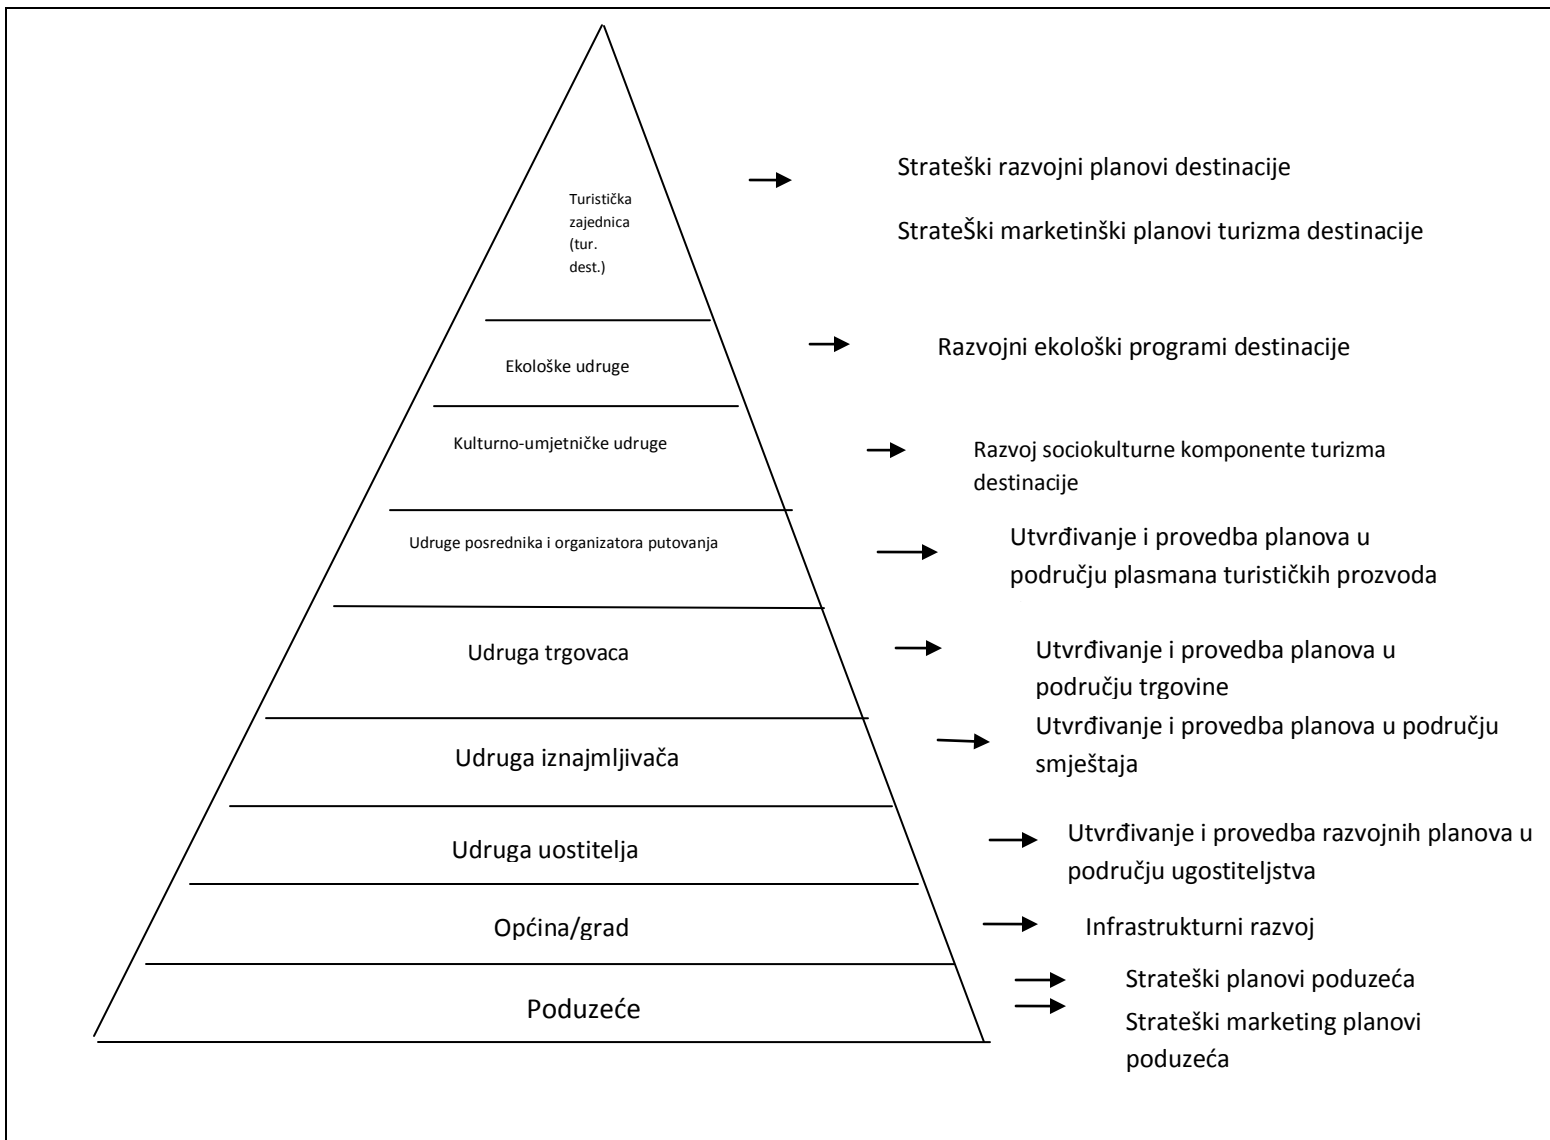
Turistička zajednica (tur. dest.)

Strateški razvojni planovi destinacije

StrateŠki marketinški planovi turizma destinacije

Ekološke udruge

Razvojni ekološki programi destinacije

Kulturno-umjetničke udruge

Razvoj sociokulturne komponente turizma destinacije

Udruge posrednika i organizatora putovanja

Utvrđivanje i provedba planova u području plasmana turističkih prozvoda

Udruga trgovaca

Utvrđivanje i provedba planova u području trgovine

Udruga iznajmljivača

Utvrđivanje i provedba planova u području smještaja

Udruga uostitelja

Utvrđivanje i provedba razvojnih planova u području ugostiteljstva

Općina/grad

Infrastrukturni razvoj

Poduzeće

Strateški planovi poduzeća

Strateški marketing planovi poduzeća